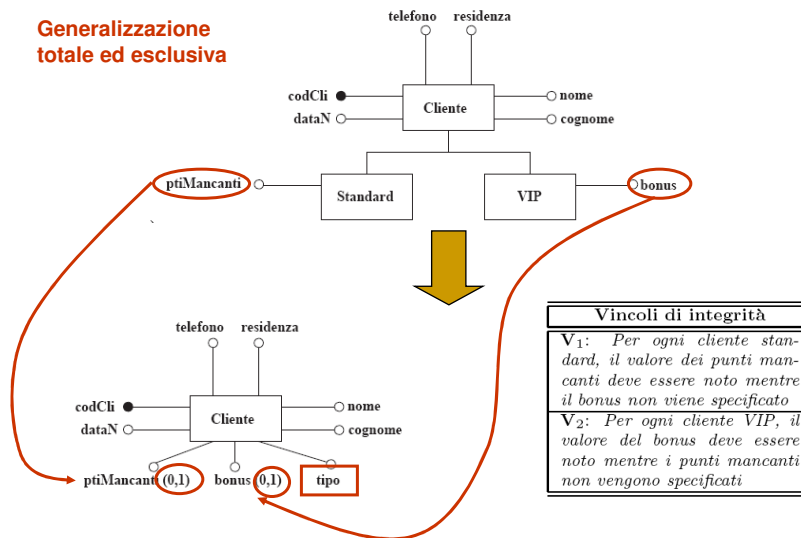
Generalizzazione totale ed esclusiva

telefono residenza

codCli
dataN
Cliente
nome
cognome

ptiMancanti
Standard
VIP
bonus

telefono residenza

codCli
dataN
Cliente
nome
cognome

ptiMancanti (0,1) bonus (0,1) tipo

| Vincoli di integrità |
|---|
| $\mathbf{V}_1$: Per ogni cliente standard, il valore dei punti mancanti deve essere noto mentre il bonus non viene specificato |
| $\mathbf{V}_2$: Per ogni cliente VIP, il valore del bonus deve essere noto mentre i punti mancanti non vengono specificati |